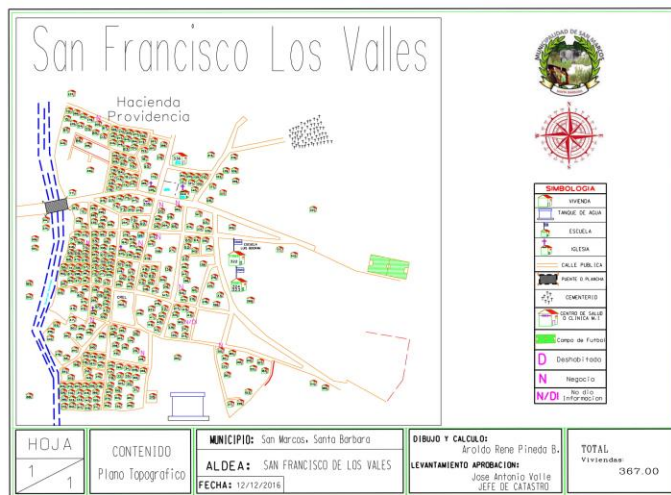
San Francisco Los Valles

Hacienda Providencia

ESCUELA LOS VALLES

MUNICIPALIDAD DE SAN MARCOS
SANTA BARBARA

SIMBOLOGIA

| | |
|---|---|
| | VIVIENDA |
| | TANQUE DE AGUA |
| | ESCUELA |
| | IGLESIA |
| | CALLE PUBLICA |
| | PUENTE O PLANCHA |
| | CEMENTERIO |
| | CENTRO DE SALUD O CLINICA M.I |
| | Campo de Futbol |
| D | Deshabitado |
| N | Negocio |
| N/DI | No dio Informacion |

| HOJA | CONTENIDO | MUNICIPIO: San Marcos, Santa Barbara | DIBUJO Y CALCULO: Aroldo Rene Pineda B. | TOTAL Viviendas: 367.00 |
|---|---|---|---|---|
| 1 / 1 | Plano Topografico | ALDEA: SAN FRANCISCO DE LOS VALLES | LEVANTAMIENTO APROBACION: Jose Antonio Valle JEFE DE CATASTRO | |
| | | FECHA: 12/12/2016 | | |